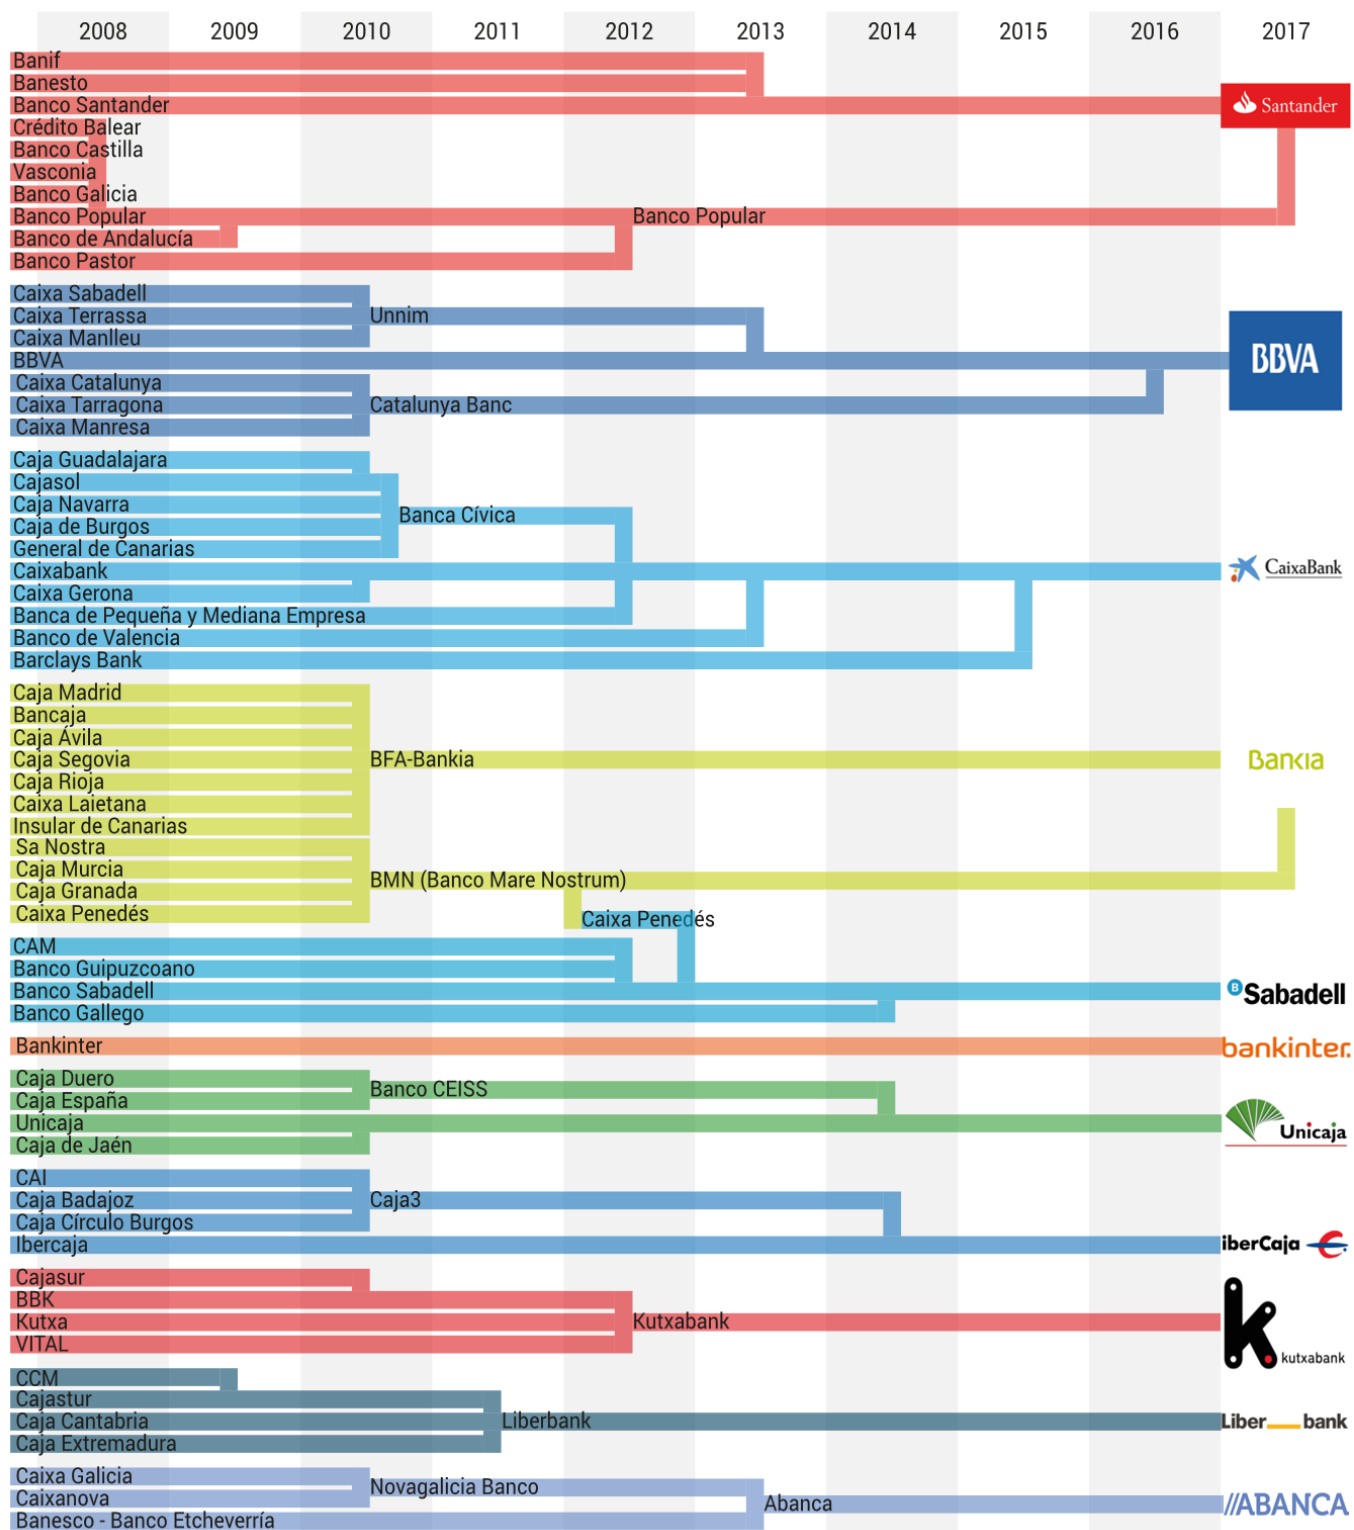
2008 2009 2010 2011 2012 2013 2014 2015 2016 2017

Banif
Banesto
Banco Santander
Crédito Balear
Banco Castilla
Vasconia
Banco Galicia
Banco Popular
Banco de Andalucía
Banco Pastor
Banco Popular
Santander

Caixa Sabadell
Caixa Terrassa
Caixa Manlleu
Unnim
BBVA
Caixa Catalunya
Caixa Tarragona
Caixa Manresa
Catalunya Banc
BBVA

Caja Guadalajara
Cajasol
Caja Navarra
Caja de Burgos
General de Canarias
Banca Cívica
Caixabank
Caixa Gerona
Banca de Pequeña y Mediana Empresa
Banco de Valencia
Barclays Bank
CaixaBank

Caja Madrid
Bancaja
Caja Ávila
Caja Segovia
Caja Rioja
Caixa Laietana
Insular de Canarias
BFA-Bankia
Bankia
Sa Nostra
Caja Murcia
Caja Granada
Caixa Penedés
BMN (Banco Mare Nostrum)
Caixa Penedés

CAM
Banco Guipuzcoano
Banco Sabadell
Banco Gallego
Sabadell

Bankinter
bankinter.

Caja Duero
Caja España
Banco CEISS
Unicaja
Caja de Jaén
Unicaja

CAI
Caja Badajoz
Caja Círculo Burgos
Caja3
Ibercaja
iberCaja

Cajasur
BBK
Kutxa
VITAL
Kutxabank
k kutxabank

CCM
Cajastur
Caja Cantabria
Caja Extremadura
Liberbank
Liber bank

Caixa Galicia
Caixanova
Novagalicia Banco
Banesco - Banco Etcheverría
Abanca
//ABANCA